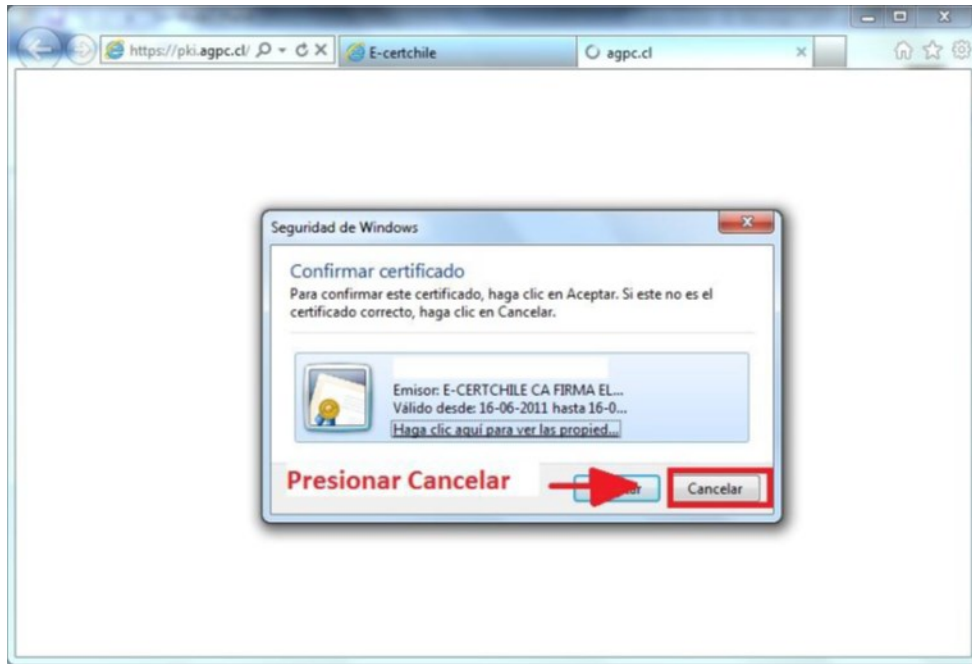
https://pki.agpc.cl/
E-certchile
agpc.cl

Seguridad de Windows

Confirmar certificado

Para confirmar este certificado, haga clic en Aceptar. Si este no es el certificado correcto, haga clic en Cancelar.

Emisor: E-CERTCHILE CA FIRMA EL...
Válido desde: 16-06-2011 hasta 16-0...
Haga clic aquí para ver las propied...

Presionar Cancelar

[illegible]

Cancelar